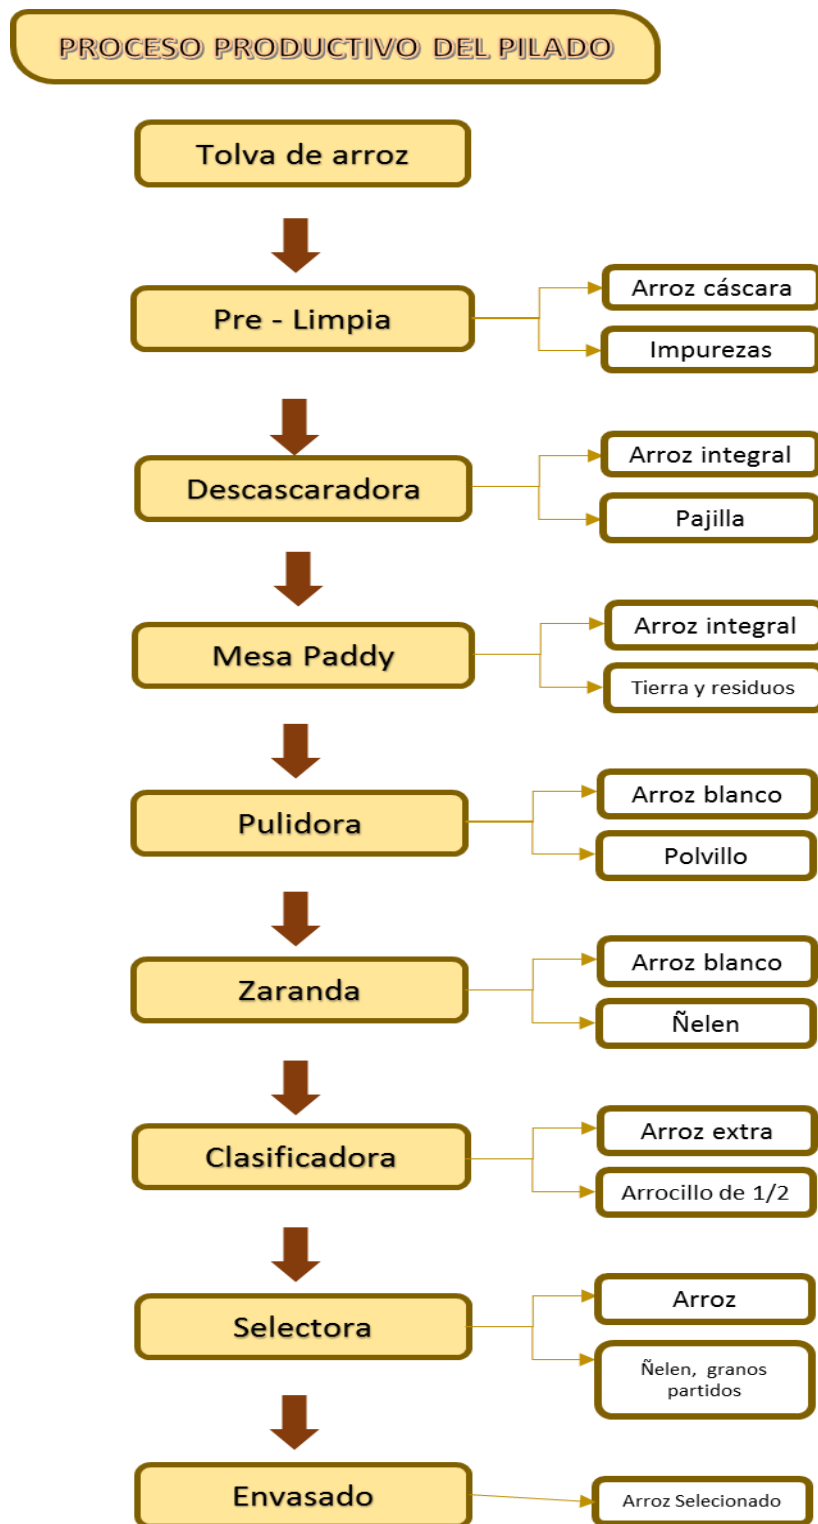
PROCESO PRODUCTIVO DEL PILADO

Tolva de arroz

Pre - Limpia

Arroz cáscara

Impurezas

Descascaradora

Arroz integral

Pajilla

Mesa Paddy

Arroz integral

Tierra y residuos

Pulidora

Arroz blanco

Polvillo

Zaranda

Arroz blanco

Ñelen

Clasificadora

Arroz extra

Arrocillo de 1/2

Selectora

Arroz

Ñelen, granos partidos

Envasado

Arroz Selecionado